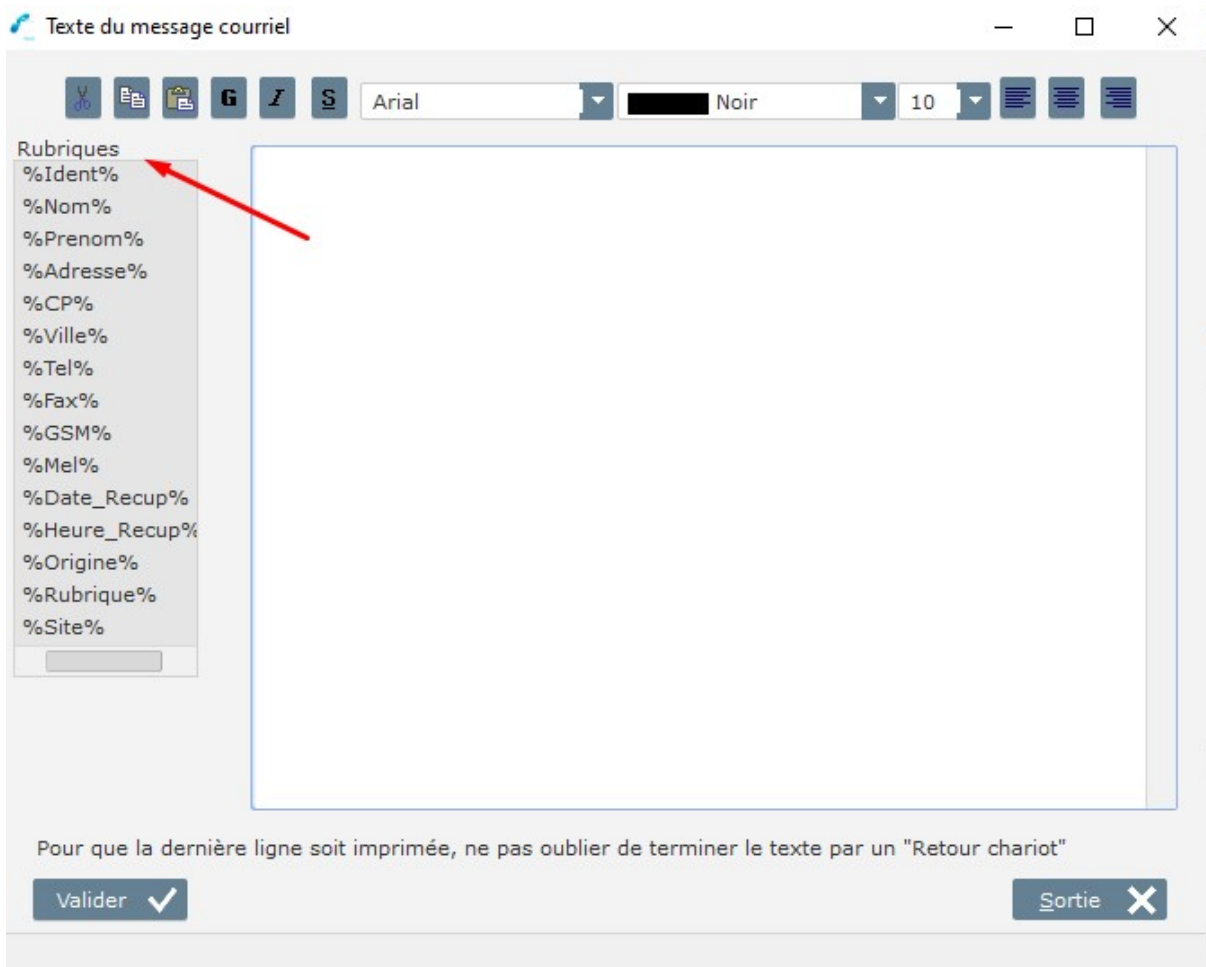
Texte du message courriel

G I S Arial Noir 10

Rubriques
%Ident%
%Nom%
%Prenom%
%Adresse%
%CP%
%Ville%
%Tel%
%Fax%
%GSM%
%Mel%
%Date_Recup%
%Heure_Recup%
%Origine%
%Rubrique%
%Site%

Pour que la dernière ligne soit imprimée, ne pas oublier de terminer le texte par un "Retour chariot"

Valider

Sortie